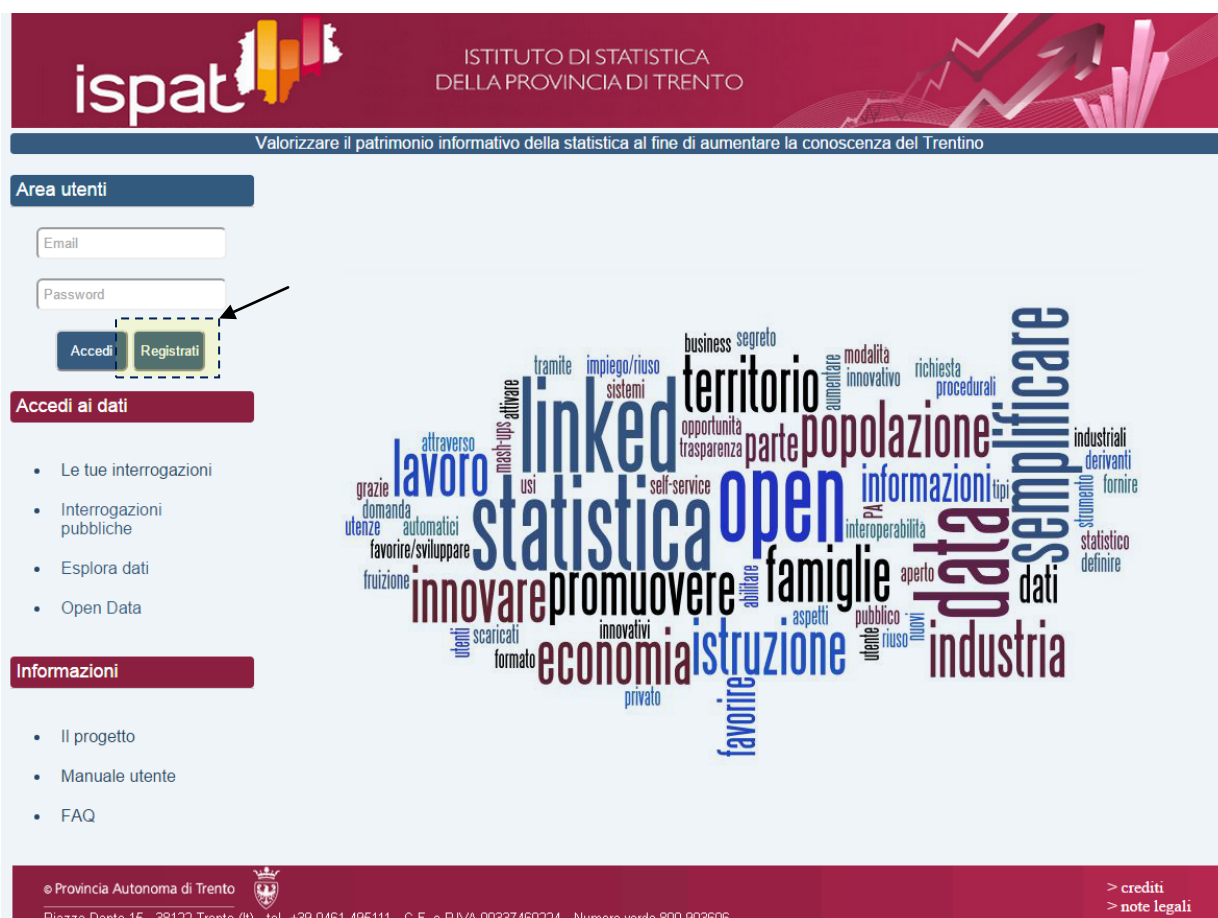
ispat

ISTITUTO DI STATISTICA
DELLA PROVINCIA DI TRENTO

Valorizzare il patrimonio informativo della statistica al fine di aumentare la conoscenza del Trentino

Area utenti

Email

Password

Accedi Registrati

Accedi ai dati

- Le tue interrogazioni
- Interrogazioni pubbliche
- Esplora dati
- Open Data

Informazioni

- Il progetto
- Manuale utente
- FAQ

business segreto modalità tramite impiego/riuso aumentare innovativo richiesta sistemi procedurali attivare territorio semplificare linked opportunità trasparenza popolazione industriali attraverso mash-ups parte derivanti lavoro informazioni tipi fornire grazie usi self-service open strumento domanda PA utenze automatici statistica interoperabilità statistico favorire/sviluppare definire famiglie data fruizione abilitare aperto dati innovare promuovere aspetti pubblico nuovi innovativi utente riuso utenti scaricati istruzione industria formato economia privato favorire

© Provincia Autonoma di Trento

Piazza Dante 15 - 38122 Trento (It) - tel. +39 0461 495111 - C.F. e P.IVA 00337460224 - Numero verde 800 903606

> crediti
> note legali